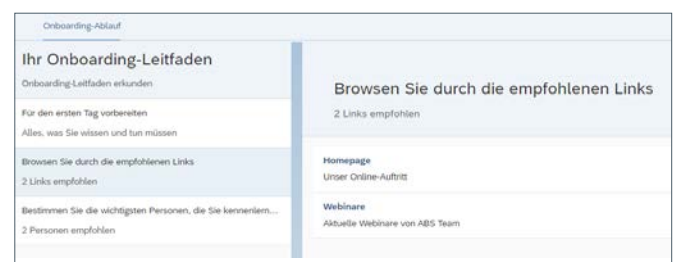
Onboarding-Ablauf

Ihr Onboarding-Leitfaden

Onboarding-Leitfaden erkunden

Für den ersten Tag vorbereiten

Alles, was Sie wissen und tun müssen

Browsen Sie durch die empfohlenen Links

2 Links empfohlen

Bestimmen Sie die wichtigsten Personen, die Sie kennenlern...

2 Personen empfohlen

Browsen Sie durch die empfohlenen Links

2 Links empfohlen

Homepage

Unser Online-Auftritt

Webinare

Aktuelle Webinare von ABS Team